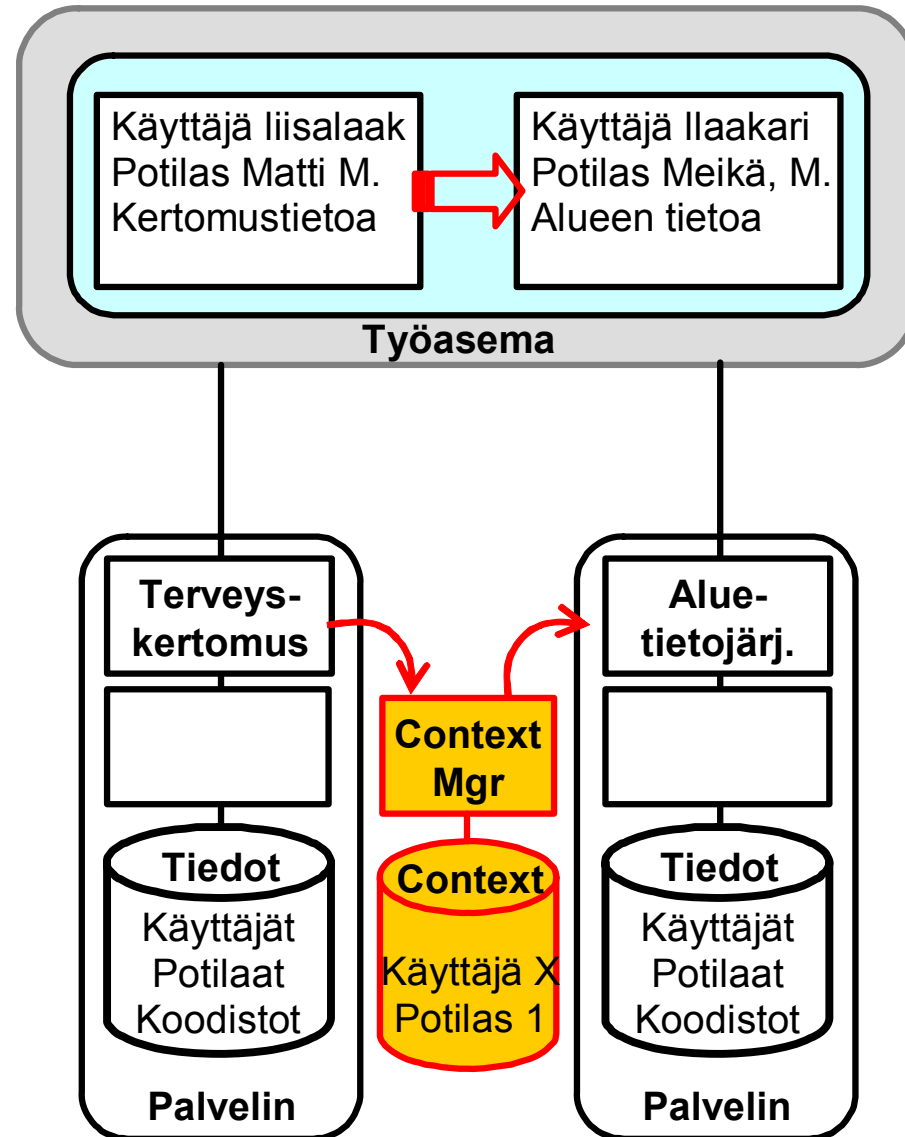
Käyttäjä liisalaak
Potilas Matti M.
Kertomustietoa

Käyttäjä llaakari
Potilas Meikä, M.
Alueen tietoa

Työasema

Terveys-
kertomus

Tiedot
Käyttäjät
Potilaat
Koodistot

Palvelin

Context
Mgr

Context
Käyttäjä X
Potilas 1

Alue-
tietojärj.

Tiedot
Käyttäjät
Potilaat
Koodistot

Palvelin